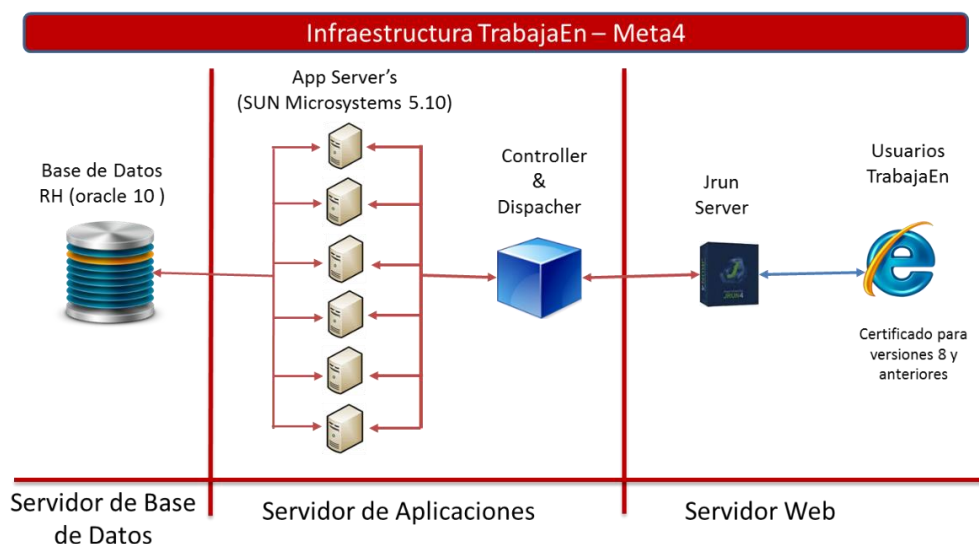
Infraestructura TrabajaEn – Meta4

App Server's
(SUN Microsystems 5.10)

Base de Datos
RH (oracle 10 )

Controller
&
Dispacher

Jrun
Server

Usuarios
TrabajaEn

Certificado para versiones 8 y anteriores

Servidor de Base de Datos

Servidor de Aplicaciones

Servidor Web